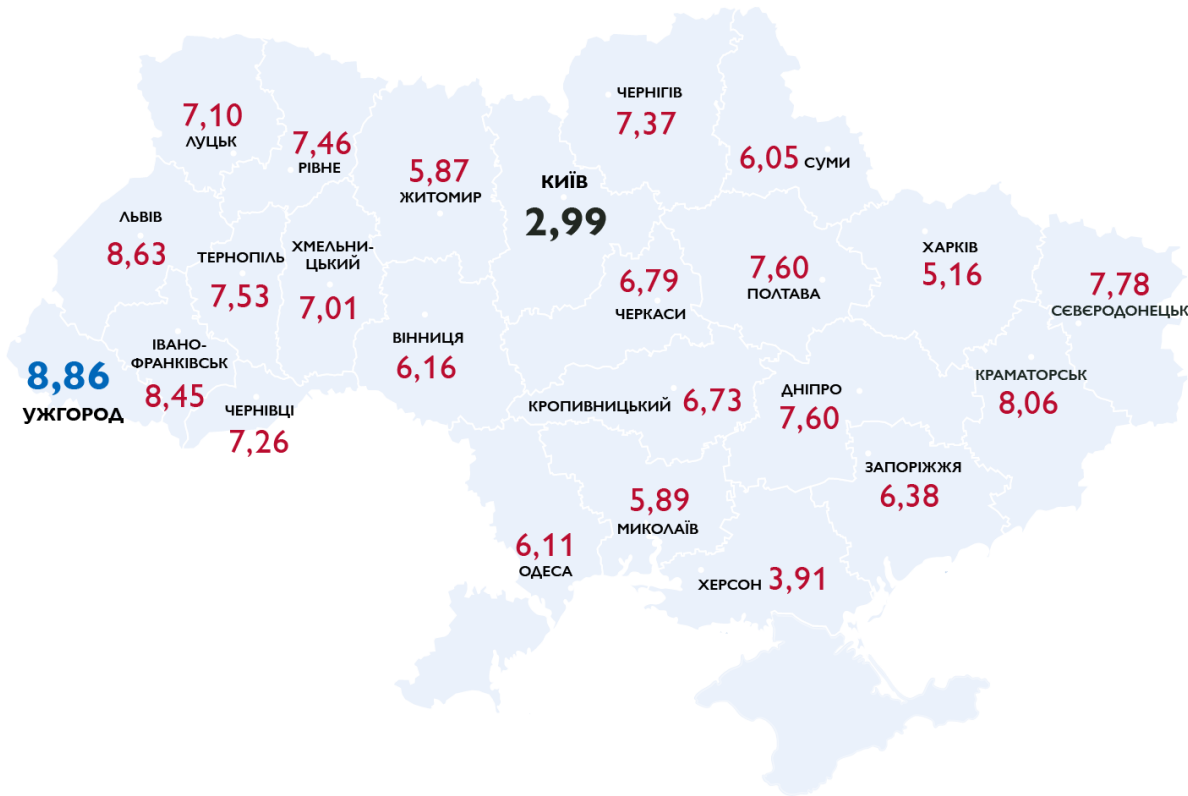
7,10
ЛУЦЬК

7,46
РІВНЕ

5,87
ЖИТОМИР

ЧЕРНІГІВ
7,37

6,05 СУМИ

КИЇВ
2,99

ЛЬВІВ
8,63

ТЕРНОПІЛЬ
7,53

ХМЕЛЬНИЦЬКИЙ
7,01

6,79
ЧЕРКАСИ

7,60
ПОЛТАВА

ХАРКІВ
5,16

7,78
СЄВЄРОДОНЕЦЬК

8,86
УЖГОРОД

ІВАНОФРАНКІВСЬК
8,45

ЧЕРНІВЦІ
7,26

ВІННИЦЯ
6,16

КРОПИВНИЦЬКИЙ 6,73

ДНІПРО
7,60

КРАМАТОРСЬК
8,06

ЗАПОРІЖЖЯ
6,38

5,89
МИКОЛАЇВ

6,11
ОДЕСА

ХЕРСОН 3,91